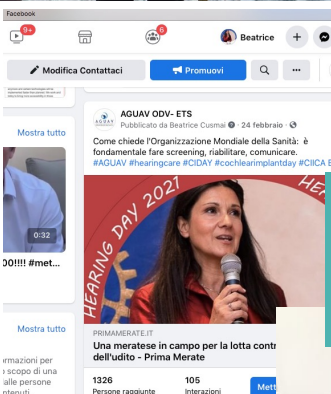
Facebook

9+

6

Beatrice

Modifica Contattaci

Promuovi

Mostra tutto

0:32

00!!!! #met...

Mostra tutto

ormazioni per
scopo di una
alle persone

AGUAV ODV- ETS
Pubblicato da Beatrice Cusmai · 24 febbraio ·

Come chiede l'Organizzazione Mondiale della Sanità: è fondamentale fare screening, riabilitare, comunicare.
#AGUAV #hearingcare #CIDAY #cochlearimplantday #CIICA E

HEARING DAY 2021

PRIMAMERATE.IT
Una meratese in campo per la lotta contr
dell'udito - Prima Merate

1326
Persone raggiunte

105
Interazioni

Mett